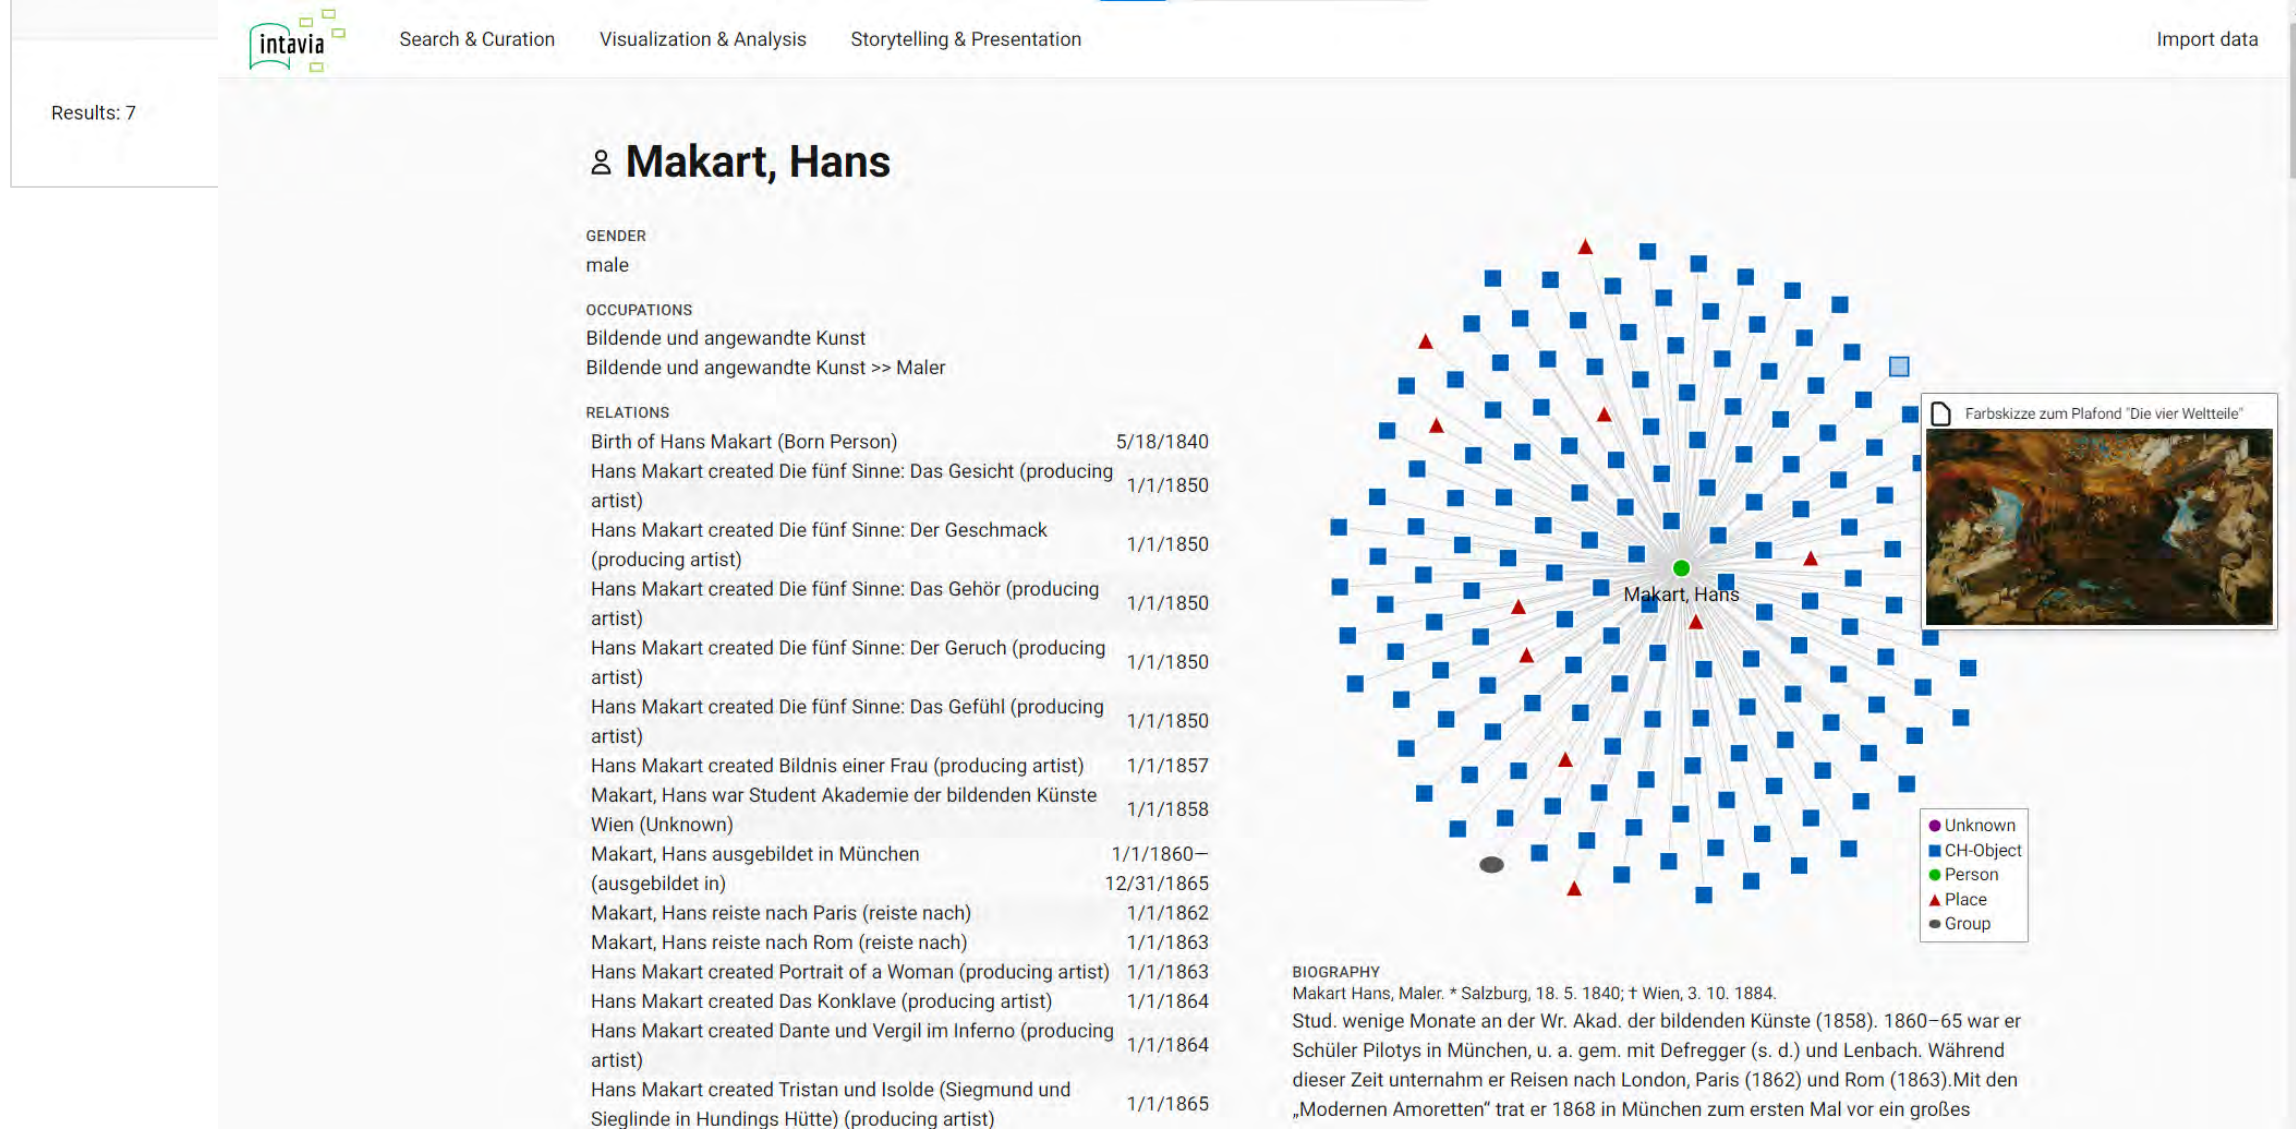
intavia

Search & Curation Visualization & Analysis Storytelling & Presentation Import data

Results: 7

Makart, Hans

GENDER
male

OCCUPATIONS
Bildende und angewandte Kunst
Bildende und angewandte Kunst >> Maler

RELATIONS

| | |
|---|---|
| Birth of Hans Makart (Born Person) | 5/18/1840 |
| Hans Makart created Die fünf Sinne: Das Gesicht (producing artist) | 1/1/1850 |
| Hans Makart created Die fünf Sinne: Der Geschmack (producing artist) | 1/1/1850 |
| Hans Makart created Die fünf Sinne: Das Gehör (producing artist) | 1/1/1850 |
| Hans Makart created Die fünf Sinne: Der Geruch (producing artist) | 1/1/1850 |
| Hans Makart created Die fünf Sinne: Das Gefühl (producing artist) | 1/1/1850 |
| Hans Makart created Bildnis einer Frau (producing artist) | 1/1/1857 |
| Makart, Hans war Student Akademie der bildenden Künste Wien (Unknown) | 1/1/1858 |
| Makart, Hans ausgebildet in München (ausgebildet in) | 1/1/1860– 12/31/1865 |
| Makart, Hans reiste nach Paris (reiste nach) | 1/1/1862 |
| Makart, Hans reiste nach Rom (reiste nach) | 1/1/1863 |
| Hans Makart created Portrait of a Woman (producing artist) | 1/1/1863 |
| Hans Makart created Das Konklave (producing artist) | 1/1/1864 |
| Hans Makart created Dante und Vergil im Inferno (producing artist) | 1/1/1864 |
| Hans Makart created Tristan und Isolde (Siegmund und Sieglinde in Hundings Hütte) (producing artist) | 1/1/1865 |

Makart, Hans

Farbskizze zum Plafond "Die vier Weltteile"

Unknown
CH-Object
Person
Place
Group

BIOGRAPHY
Makart Hans, Maler. * Salzburg, 18. 5. 1840; † Wien, 3. 10. 1884.
Stud. wenige Monate an der Wr. Akad. der bildenden Künste (1858). 1860–65 war er Schüler Pilotys in München, u. a. gem. mit Defregger (s. d.) und Lenbach. Während dieser Zeit unternahm er Reisen nach London, Paris (1862) und Rom (1863).Mit den „Modernen Amoretten" trat er 1868 in München zum ersten Mal vor ein großes